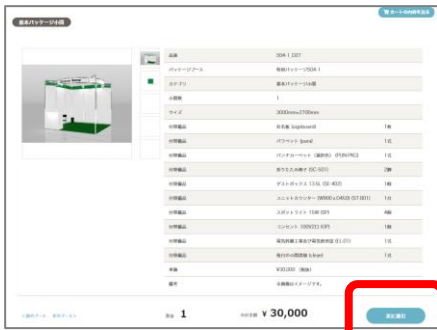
基本パッケージ小間

カートの内容を見る

| 品番 | S04-1 D01 | |
|---|---|---|
| パッケージコード | 現地パッケージS04-1 | |
| カテゴリ | 基本パッケージ小間 | |
| 小間数 | 1 | |
| サイズ | 3000mm×2700mm | |
| 付帯備品 | 社名板 (signboard) | 1枚 |
| 付帯備品 | パラペット (pare) | 1式 |
| 付帯備品 | パンチカーペット (展示用) (PUN PRO) | 1式 |
| 付帯備品 | 折りたたみ椅子 (SC-501) | 2脚 |
| 付帯備品 | ゲストボックス 13.5L (SE-403) | 1台 |
| 付帯備品 | ユニットカウンター (W900×D450) (ST-001) | 1台 |
| 付帯備品 | スポットライト 15W (SP) | 4灯 |
| 付帯備品 | コンセント 100V2口 (CP) | 1個 |
| 付帯備品 | 電気幹線工事及び電気使用料 (ELEC) | 1式 |
| 付帯備品 | 施行中の清掃費 (clean) | 1式 |
| 単価 | ¥30,000 (税抜) | |
| 備考 | 小間画像はイメージです。 | |

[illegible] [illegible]

数量 1 合計金額 ¥ 30,000

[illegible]